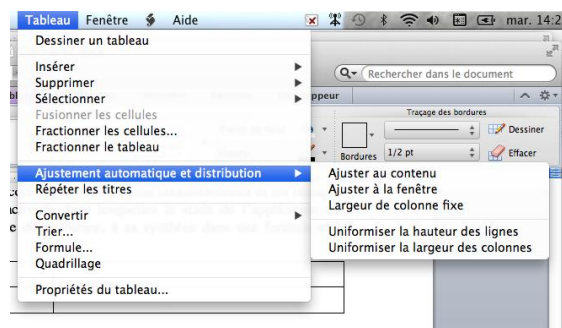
Tableau Fenêtre Aide mar. 14:2

Dessiner un tableau

Insérer
Supprimer
Sélectionner
Fusionner les cellules
Fractionner les cellules...
Fractionner le tableau

Ajustement automatique et distribution
Répéter les titres

Convertir
Trier...
Formule...
Quadrillage

Propriétés du tableau...

Rechercher dans le document

ppeur

Traçage des bordures

Dessiner

Bordures 1/2 pt

Effacer

Ajuster au contenu
Ajuster à la fenêtre
Largeur de colonne fixe

Uniformiser la hauteur des lignes
Uniformiser la largeur des colonnes